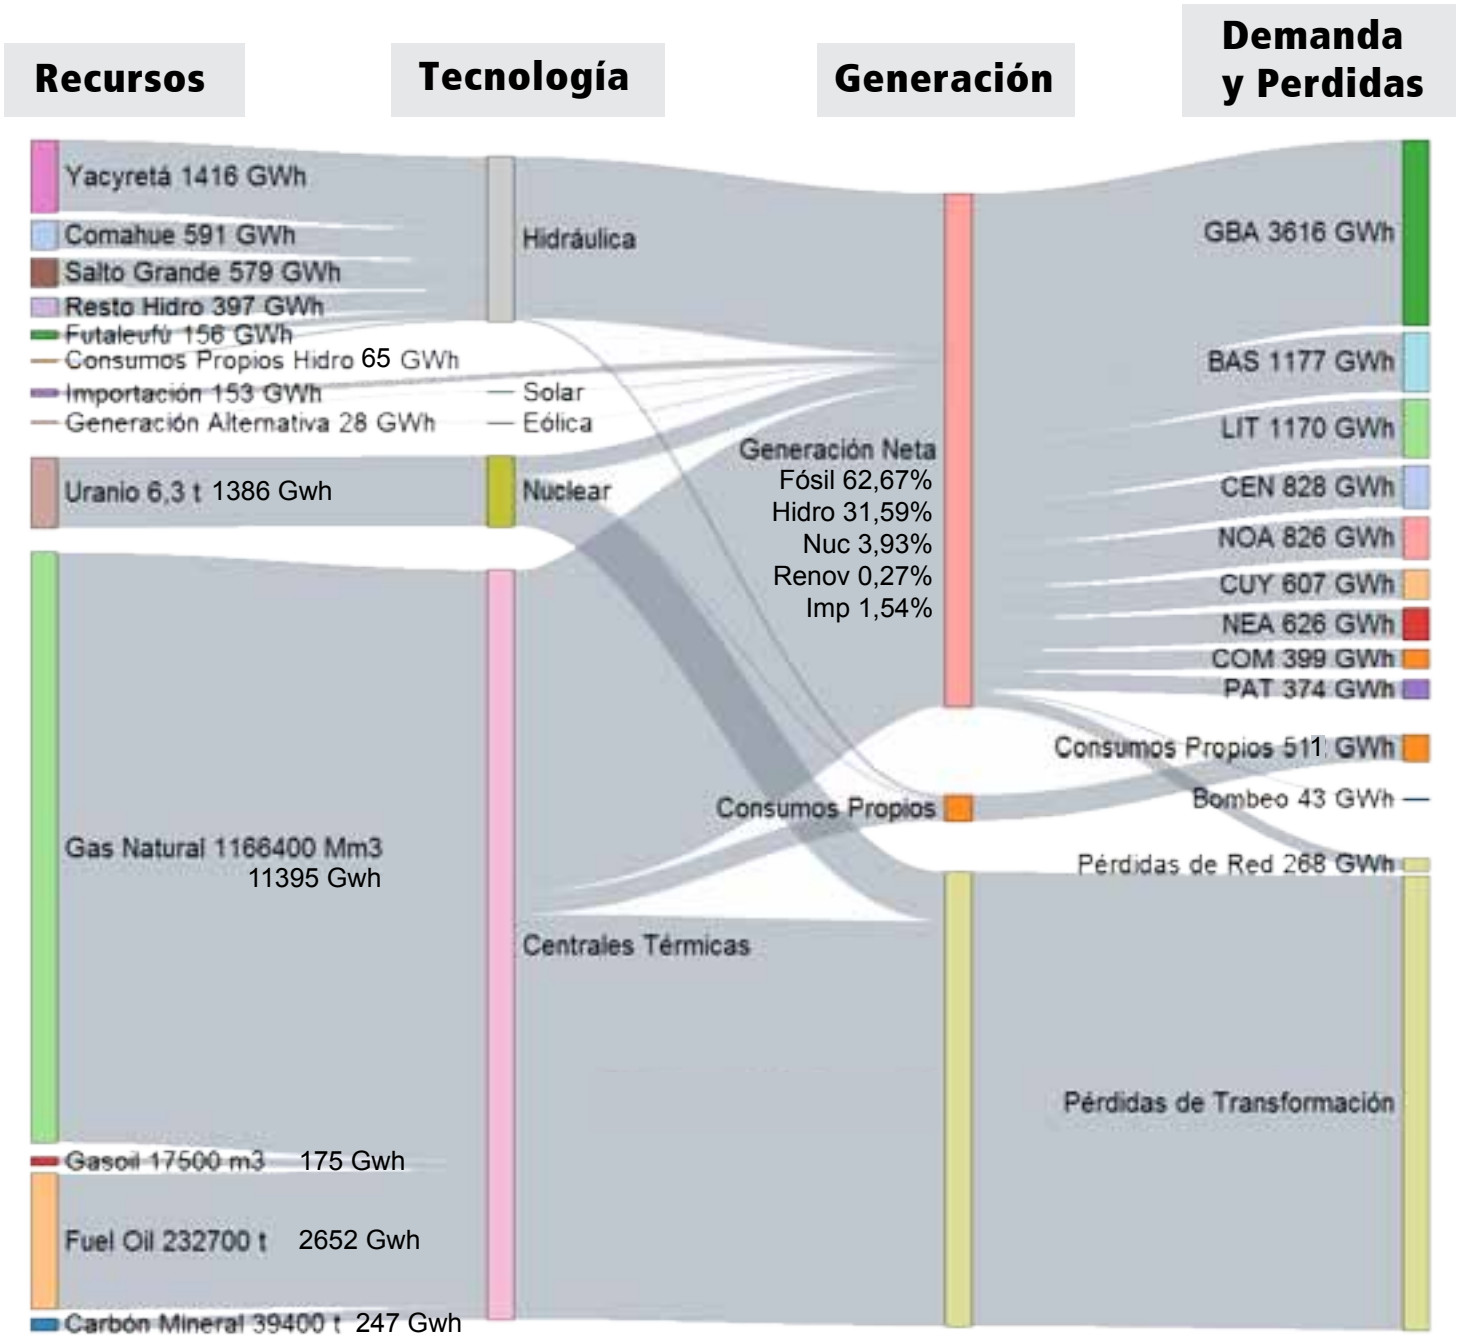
Recursos

Tecnología

Generación

Demanda y Perdidas

Yacyretá 1416 GWh
Comahue 591 GWh
Salto Grande 579 GWh
Resto Hidro 397 GWh
Futaleufú 156 GWh
Consumos Propios Hidro 65 GWh
Importación 153 GWh
Generación Alternativa 28 GWh
Uranio 6,3 t 1386 Gwh
Gas Natural 1166400 Mm3 11395 Gwh
Gasoil 17500 m3 175 Gwh
Fuel Oil 232700 t 2652 Gwh
Carbón Mineral 39400 t 247 Gwh

Hidráulica
Solar
Eólica
Nuclear
Centrales Térmicas

Generación Neta
Fósil 62,67%
Hidro 31,59%
Nuc 3,93%
Renov 0,27%
Imp 1,54%

Consumos Propios

GBA 3616 GWh
BAS 1177 GWh
LIT 1170 GWh
CEN 828 GWh
NOA 826 GWh
CUY 607 GWh
NEA 626 GWh
COM 399 GWh
PAT 374 GWh
Consumos Propios 511 GWh
Bombeo 43 GWh
Pérdidas de Red 268 GWh
Pérdidas de Transformación